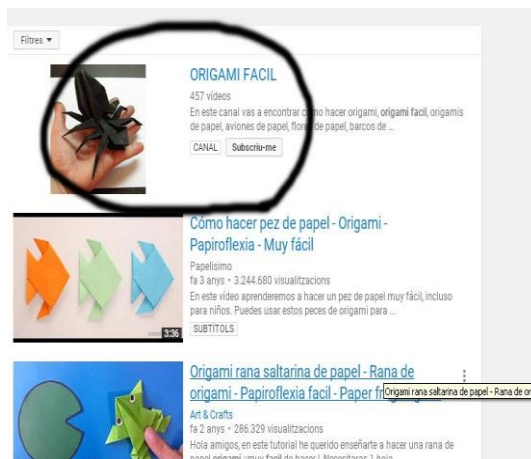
Filtres ▾

ORIGAMI FACIL
457 vídeos
En este canal vas a encontrar c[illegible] hacer origami, **origami facil**, origamis de papel, aviones de papel, flore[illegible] de papel, barcos de ...
CANAL Subscriu-me

Cómo hacer pez de papel - Origami - Papiroflexia - Muy fácil
Papelisimo
fa 3 anys • 3.244.680 visualitzacions
En este video aprenderemos a hacer un pez de papel muy fácil, incluso para niños. Puedes usar estos peces de origami para ...
SUBTÍTOLS
3:36

Origami rana saltarina de papel - Rana de origami - Papiroflexia facil - Paper fr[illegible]
Origami rana saltarina de papel - Rana de or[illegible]
Art & Crafts
fa 2 anys • 286.329 visualitzacions
Hola amigos, en este tutorial he querido enseñarte a hacer una rana de papel origami ¡muy fácil de hacer! Necesitaras 1 hoja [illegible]